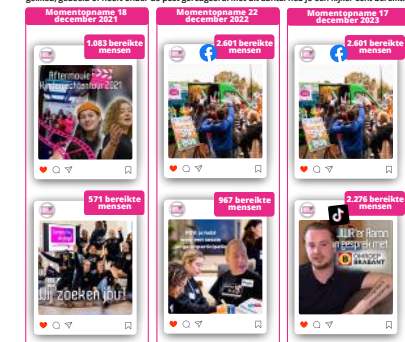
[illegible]

Momentopname 18 december 2021

1.083 bereikte mensen

Afternoon Kerstmarktkoor 2021

571 bereikte mensen

Wij zoeken jou!

Momentopname 22 december 2022

2.601 bereikte mensen

967 bereikte mensen

Momentopname 17 december 2023

2.601 bereikte mensen

2.276 bereikte mensen

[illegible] Aaron in gesprek met OMROEP BRABANT